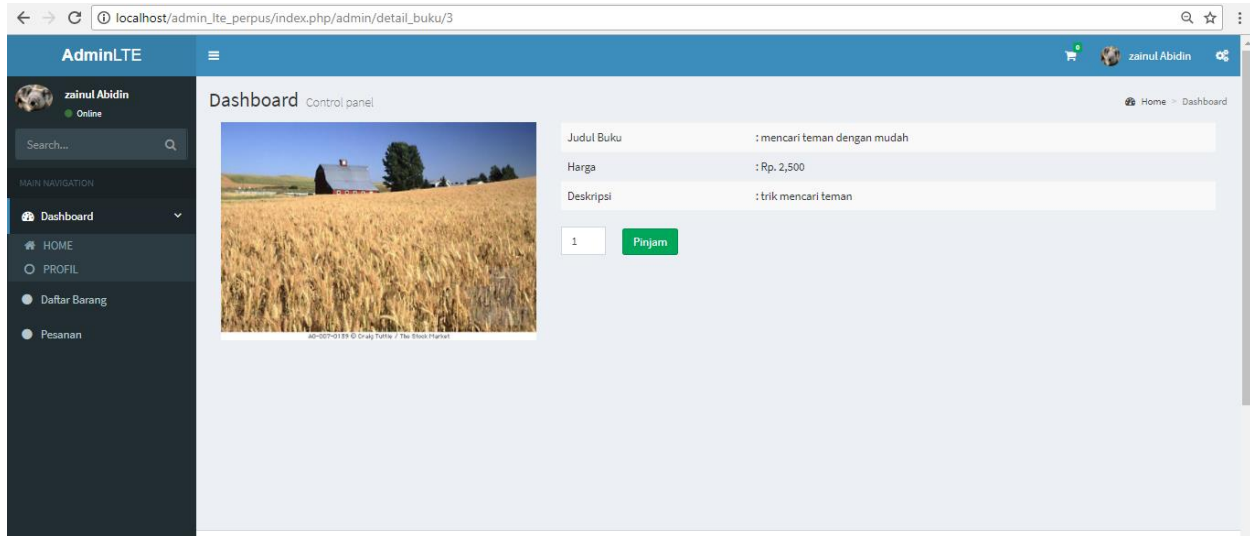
localhost/admin_lte_perpus/index.php/admin/detail_buku/3

AdminLTE

0

zainul Abidin

zainul Abidin
Online

Search...

MAIN NAVIGATION

Dashboard

HOME
PROFIL
Daftar Barang
Pesanan

Dashboard Control panel

Home > Dashboard

| Judul Buku | : mencari teman dengan mudah |
|---|---|
| Harga | : Rp. 2,500 |
| Deskripsi | : trik mencari teman |

1

Pinjam

40-007-0139 © Craig Tuttle / The Stock Market